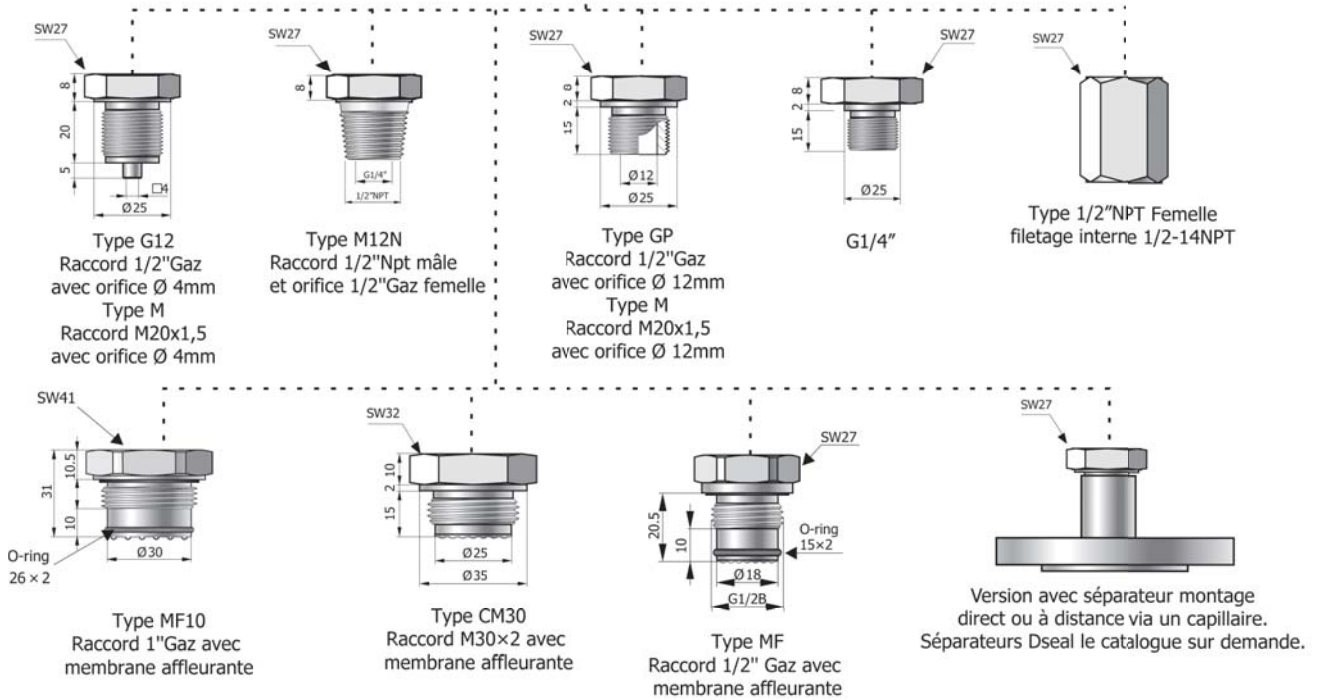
SW27

8

20

5

□4

Ø25

Type G12
Raccord 1/2"Gaz
avec orifice Ø 4mm
Type M
Raccord M20x1,5
avec orifice Ø 4mm

SW27

8

G1/4"

1/2"NPT

Type M12N
Raccord 1/2"Npt mâle
et orifice 1/2"Gaz femelle

SW27

2

8

15

Ø12

Ø25

Type GP
Raccord 1/2"Gaz
avec orifice Ø 12mm
Type M
Raccord M20x1,5
avec orifice Ø 12mm

SW27

2

8

15

Ø25

G1/4"

SW27

Type 1/2"NPT Femelle
filetage interne 1/2-14NPT

SW41

10.5

31

10

O-ring
26 × 2

Ø30

Type MF10
Raccord 1"Gaz avec
membrane affleurante

SW32

2

10

15

Ø25

Ø35

Type CM30
Raccord M30×2 avec
membrane affleurante

SW27

20.5

10

O-ring
15×2

Ø18

G1/2B

Type MF
Raccord 1/2" Gaz avec
membrane affleurante

SW27

Version avec séparateur montage
direct ou à distance via un capillaire.
Séparateurs Dseal le catalogue sur demande.